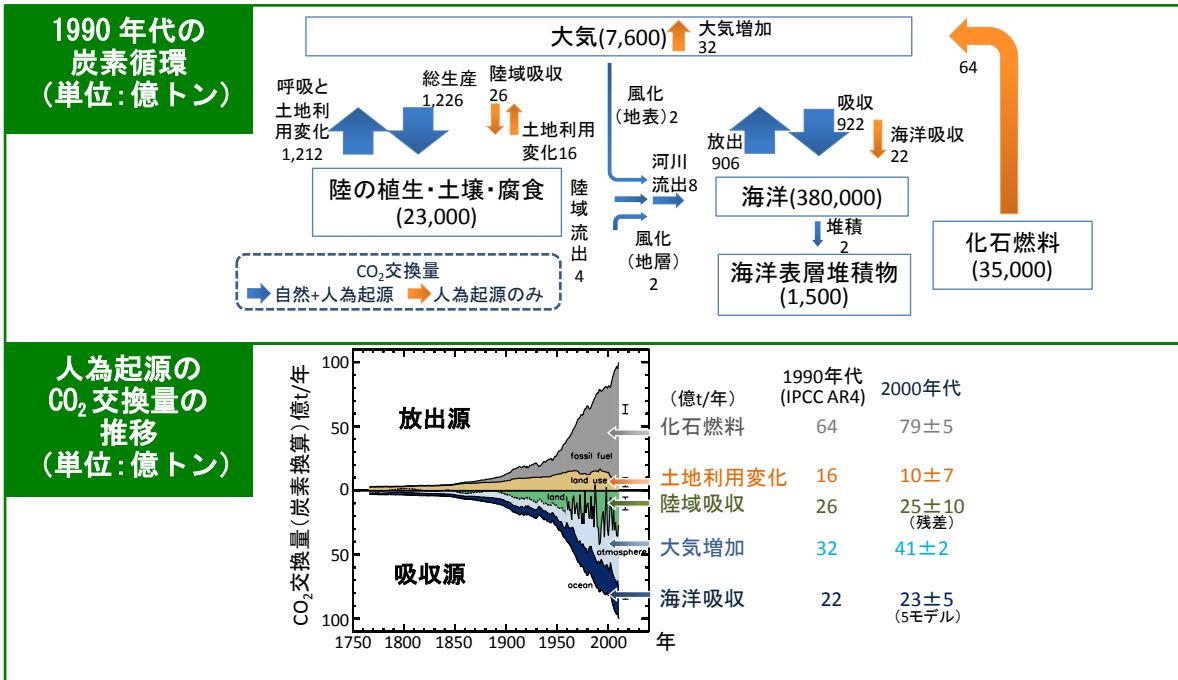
1990 年代の
炭素循環
（単位：億トン）

大気(7,600) 大気増加 32

64

呼吸と土地利用変化 1,212

総生産 1,226

陸域吸収 26

土地利用変化16

風化（地表）2

吸収 922

放出 906

海洋吸収 22

陸の植生・土壌・腐食 (23,000)

陸域流出 4

河川流出8

海洋(380,000)

堆積 2

風化（地層）2

海洋表層堆積物 (1,500)

化石燃料 (35,000)

$CO_2$交換量
自然+人為起源　人為起源のみ

人為起源の
$CO_2$交換量の
推移
（単位：億トン）

$CO_2$交換量（炭素換算）億t/年

100
50
0
50
100

放出源

吸収源

fossil fuel
land use
land
atmosphere
ocean

1750 1800 1850 1900 1950 2000 年

| （億t/年） | 1990年代 (IPCC AR4) | 2000年代 |
|---|---|---|
| 化石燃料 | 64 | 79±5 |
| 土地利用変化 | 16 | 10±7 |
| 陸域吸収 | 26 | 25±10 （残差） |
| 大気増加 | 32 | 41±2 |
| 海洋吸収 | 22 | 23±5 （5モデル） |